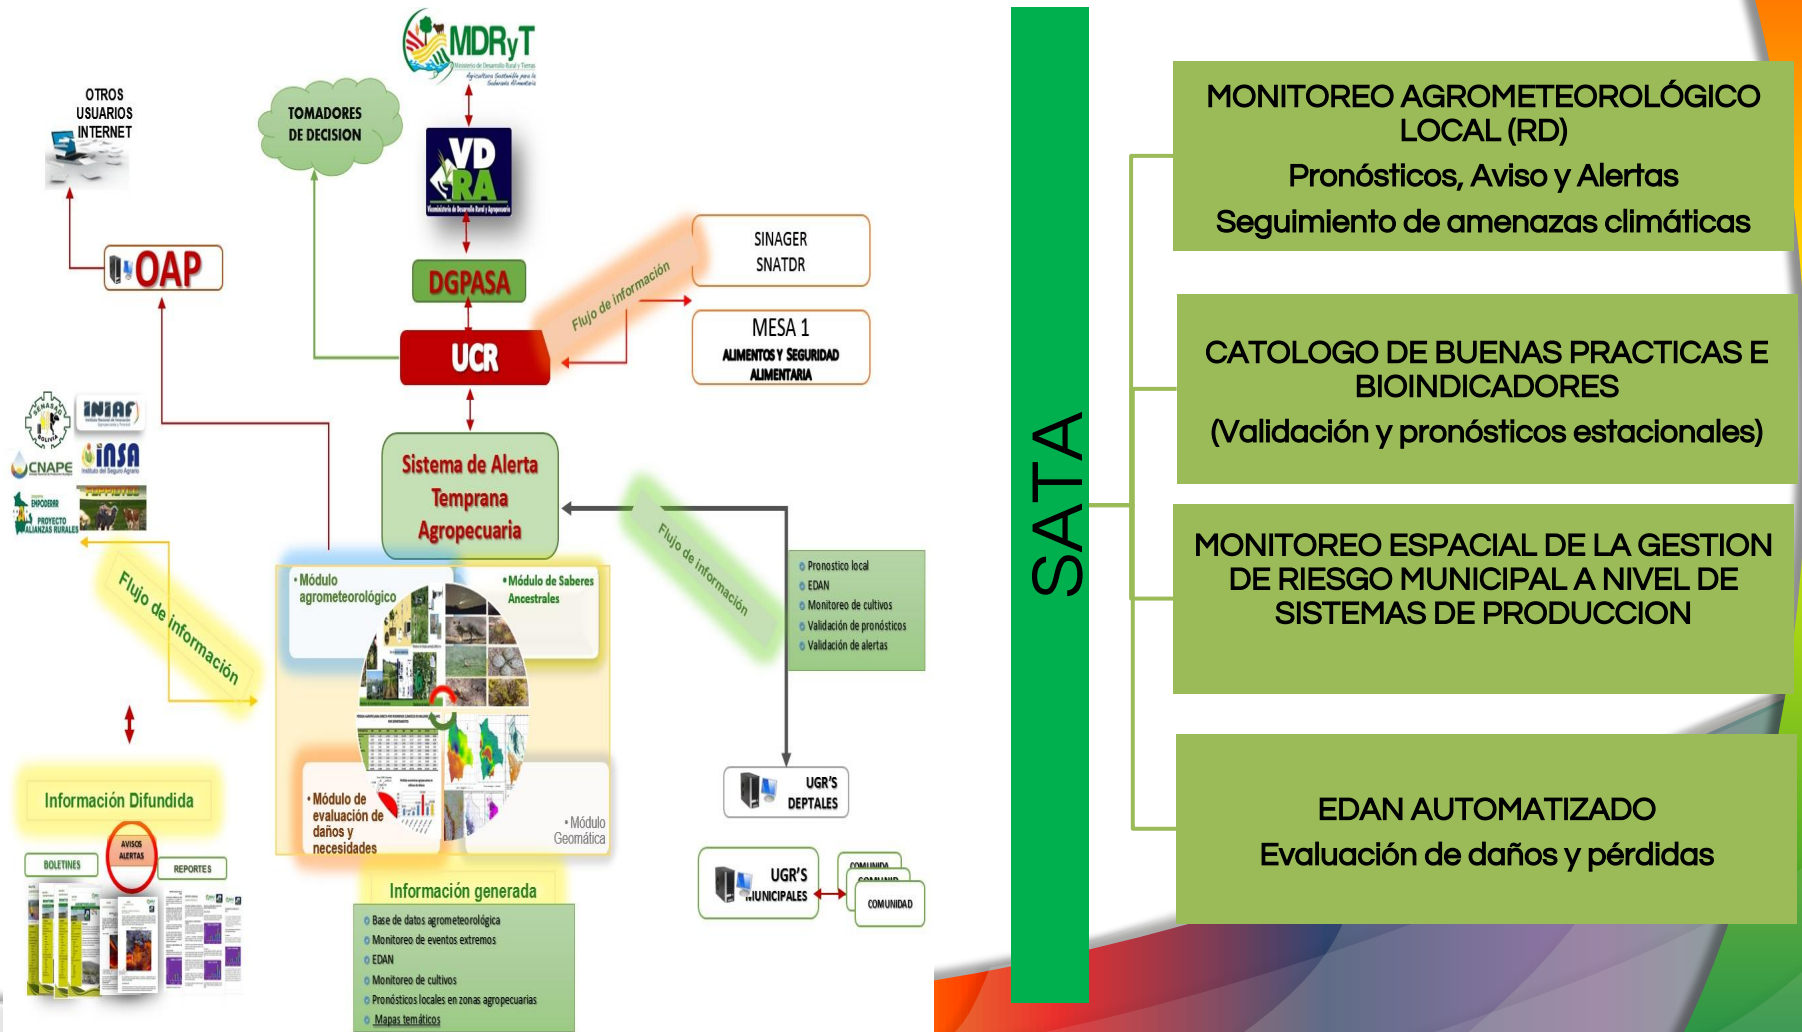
MDRyT
Ministerio de Desarrollo Rural y Tierras
Agricultura Sostenible para la Soberanía Alimentaria

OTROS USUARIOS INTERNET

TOMADORES DE DECISION

VDRA

OAP

DGPASA

SINAGER
SNATDR

Flujo de información

MESA 1
ALIMENTOS Y SEGURIDAD ALIMENTARIA

UCR

INIAF
INSA
CNAPE
EMPODERAR
PROYECTO ALIANZAS RURALES

Sistema de Alerta Temprana Agropecuaria

Flujo de información

• Módulo agrometeorológico
• Módulo de Saberes Ancestrales
• Módulo de evaluación de daños y necesidades
• Módulo Geomática

• Pronostico local
• EDAN
• Monitoreo de cultivos
• Validación de pronósticos
• Validación de alertas

Flujo de información

Información Difundida

BOLETINES
AVISOS ALERTAS
REPORTES

Información generada
• Base de datos agrometeorológica
• Monitoreo de eventos extremos
• EDAN
• Monitoreo de cultivos
• Pronósticos locales en zonas agropecuarias
• Mapas temáticos

UGR'S DEPTALES

UGR'S MUNICIPALES

COMUNIDAD
COMUNIDAD
COMUNIDAD

SATA

MONITOREO AGROMETEOROLÓGICO LOCAL (RD)
Pronósticos, Aviso y Alertas
Seguimiento de amenazas climáticas

CATOLOGO DE BUENAS PRACTICAS E BIOINDICADORES
(Validación y pronósticos estacionales)

MONITOREO ESPACIAL DE LA GESTION DE RIESGO MUNICIPAL A NIVEL DE SISTEMAS DE PRODUCCION

EDAN AUTOMATIZADO
Evaluación de daños y pérdidas